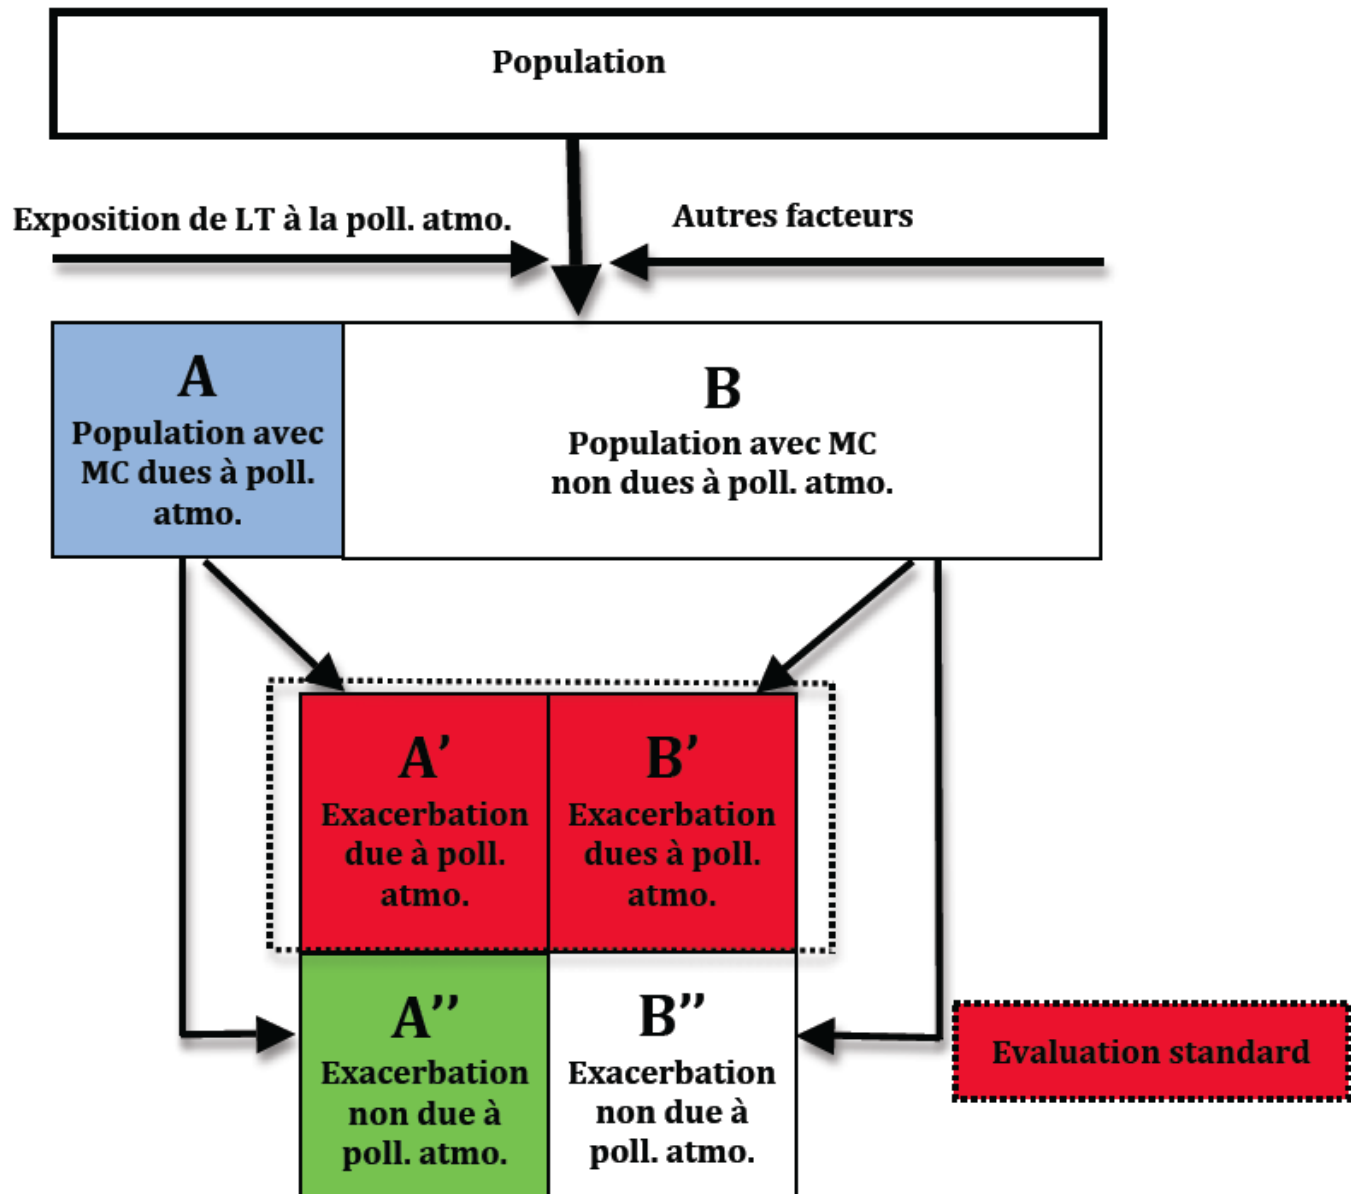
Population

Exposition de LT à la poll. atmo.

Autres facteurs

A
Population avec MC dues à poll. atmo.

B
Population avec MC non dues à poll. atmo.

A'
Exacerbation due à poll. atmo.

B'
Exacerbation dues à poll. atmo.

A''
Exacerbation non due à poll. atmo.

B''
Exacerbation non due à poll. atmo.

Evaluation standard